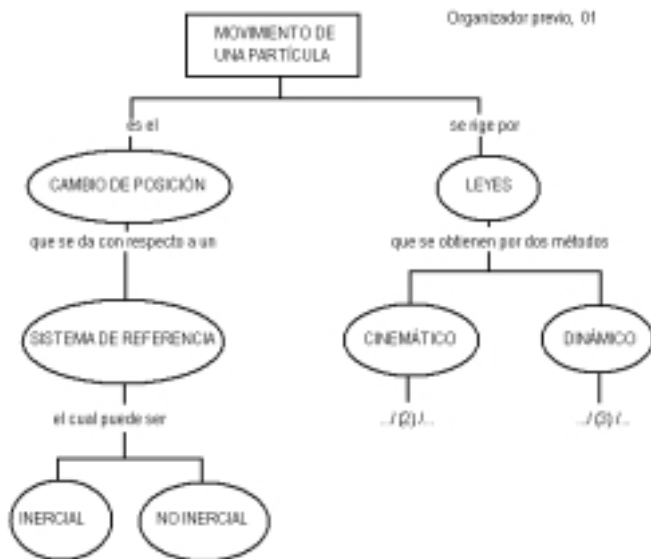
Organizador previo, 01

MOVIMIENTO DE UNA PARTÍCULA

es el

se rige por

CAMBIO DE POSICIÓN

LEYES

que se da con respecto a un

que se obtienen por dos métodos

SISTEMA DE REFERENCIA

CINEMÁTICO

DINÁMICO

el cual puede ser

.../ (2) /...

.../ (3) /...

INERCIAL

NO INERCIAL